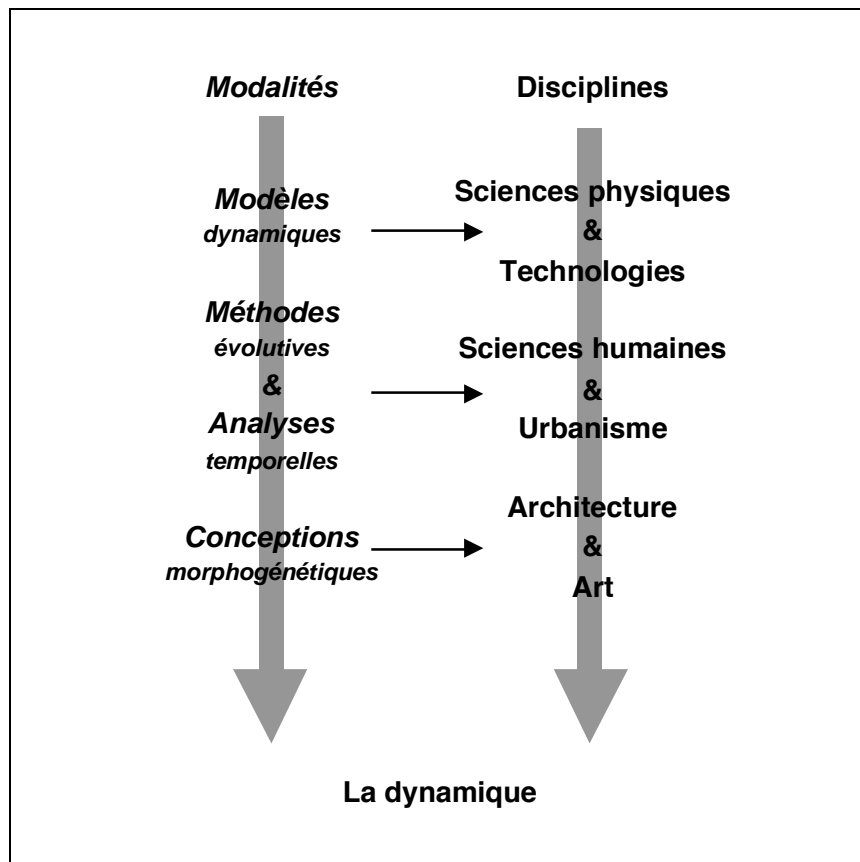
Modalités

Disciplines

Modèles
dynamiques

Sciences physiques
&
Technologies

Méthodes
évolutives
&
Analyses
temporelles

Sciences humaines
&
Urbanisme

Conceptions
morphogénétiques

Architecture
&
Art

La dynamique